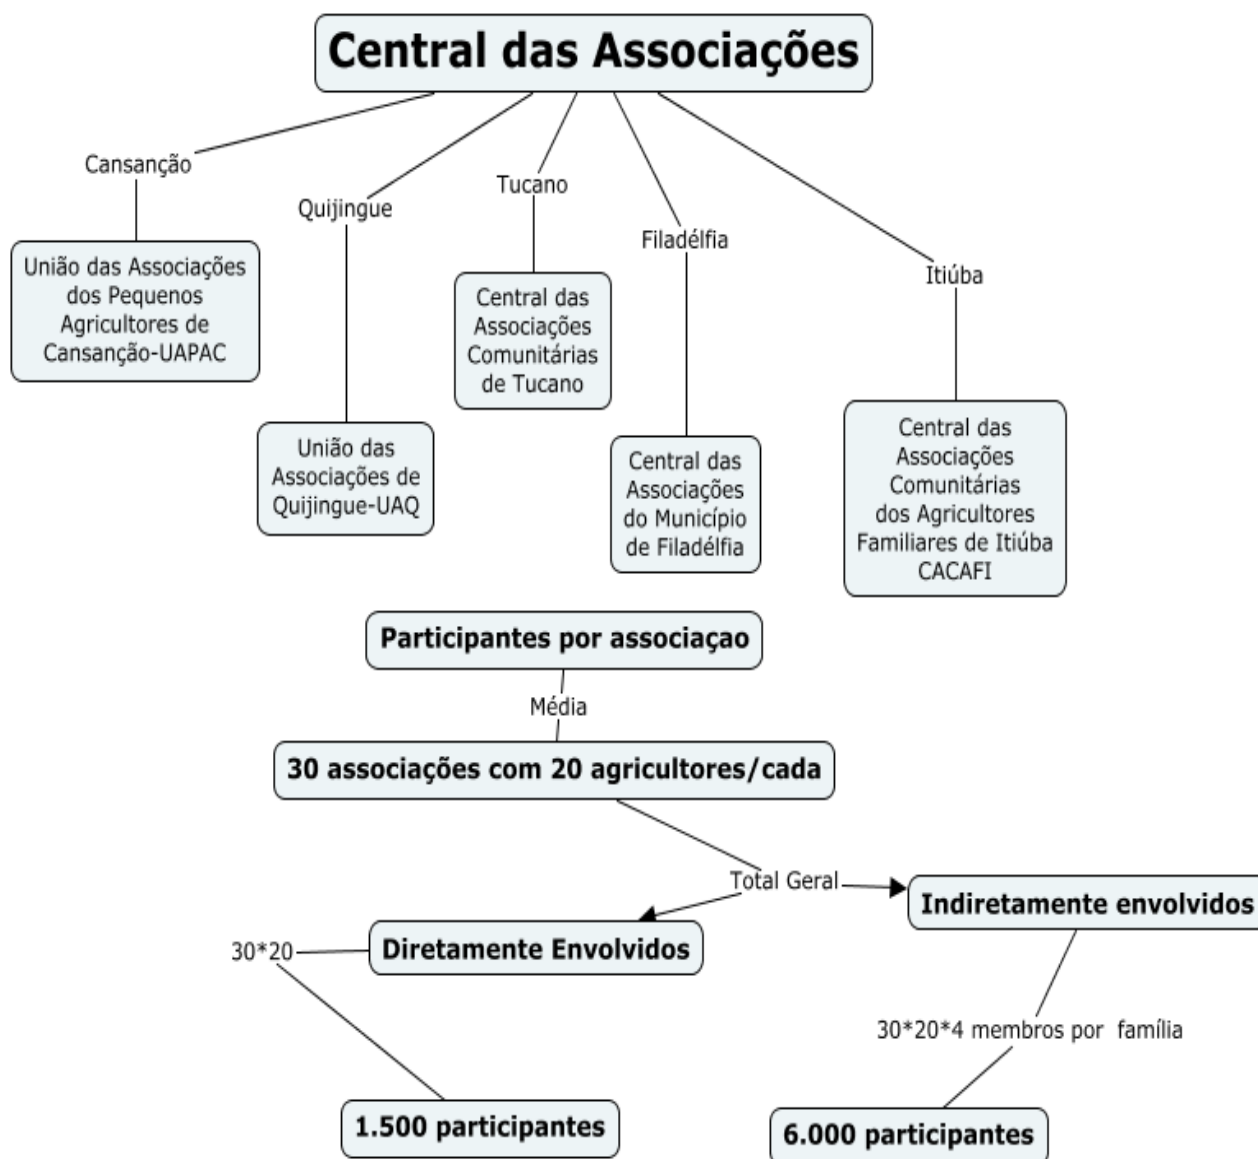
Central das Associações

Cansanção

União das Associações dos Pequenos Agricultores de Cansanção-UAPAC

Quijingue

União das Associações de Quijingue-UAQ

Tucano

Central das Associações Comunitárias de Tucano

Filadélfia

Central das Associações do Município de Filadélfia

Itiúba

Central das Associações Comunitárias dos Agricultores Familiares de Itiúba CACAFI

Participantes por associaçao

Média

30 associações com 20 agricultores/cada

Total Geral

Diretamente Envolvidos

Indiretamente envolvidos

30*20

1.500 participantes

30*20*4 membros por família

6.000 participantes